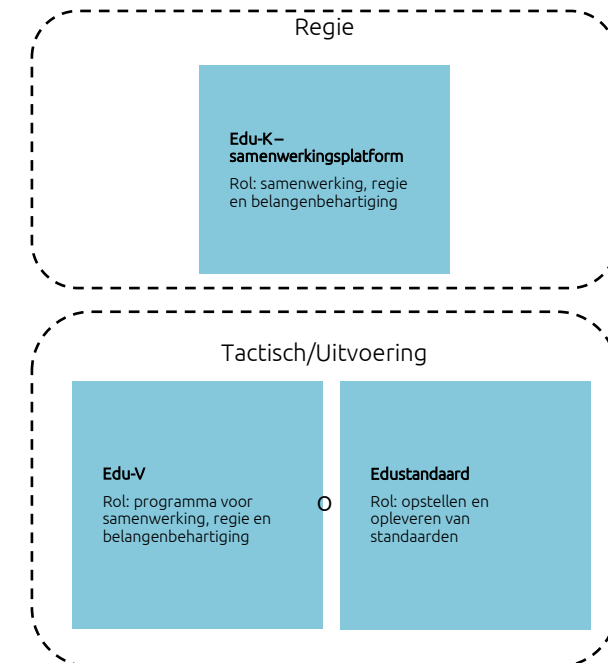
Regie

Edu-K – samenwerkingsplatform

Rol: samenwerking, regie en belangenbehartiging

Tactisch/Uitvoering

Edu-V

Rol: programma voor samenwerking, regie en belangenbehartiging

O

Edustandaard

Rol: opstellen en opleveren van standaarden